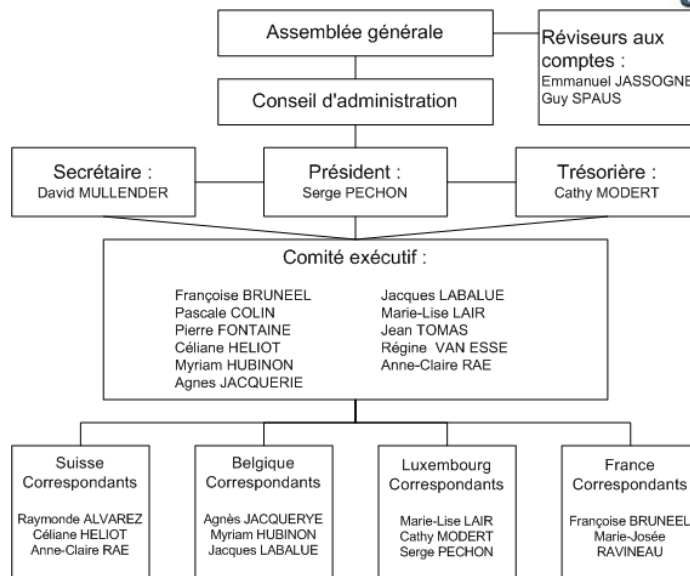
Assemblée générale

Réviseurs aux comptes :
Emmanuel JASSOGNE
Guy SPAUS

Conseil d'administration

Secrétaire :
David MULLENDER

Président :
Serge PECHON

Trésorière :
Cathy MODERT

Comité exécutif :

Françoise BRUNEEL
Pascale COLIN
Pierre FONTAINE
Céliane HELIOT
Myriam HUBINON
Agnes JACQUERIE

Jacques LABALUE
Marie-Lise LAIR
Jean TOMAS
Régine VAN ESSE
Anne-Claire RAE

Suisse
Correspondants

Raymonde ALVAREZ
Céliane HELIOT
Anne-Claire RAE

Belgique
Correspondants

Agnès JACQUERYE
Myriam HUBINON
Jacques LABALUE

Luxembourg
Correspondants

Marie-Lise LAIR
Cathy MODERT
Serge PECHON

France
Correspondants

Françoise BRUNEEL
Marie-Josée
RAVINEAU